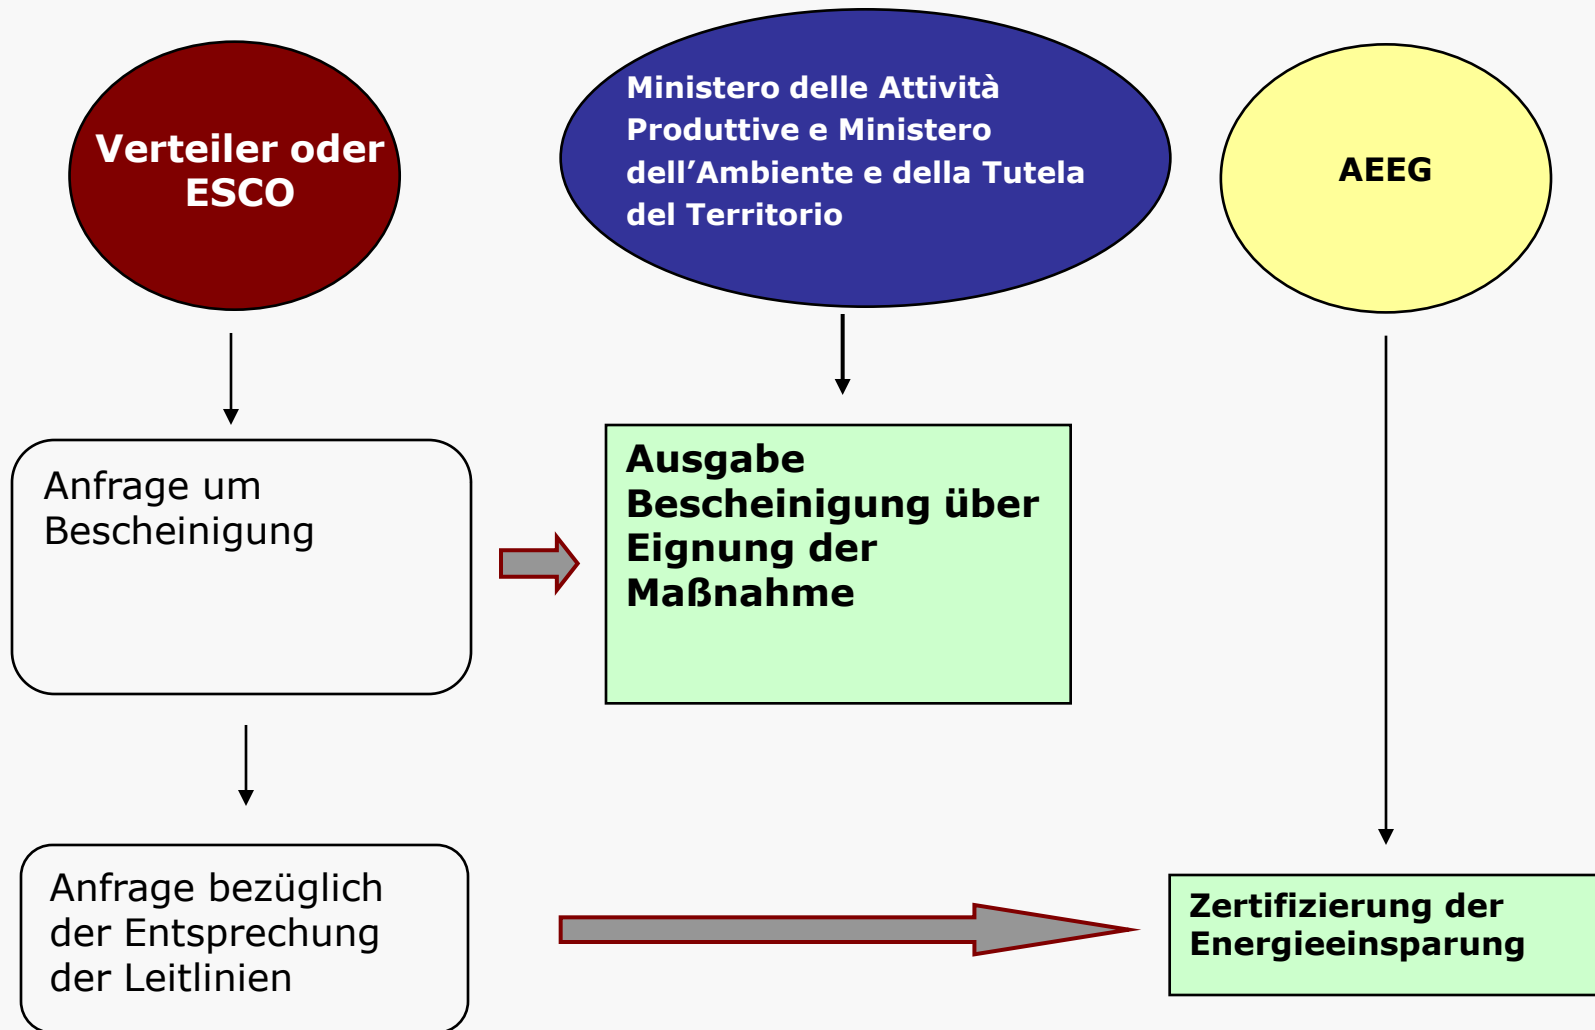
Verteiler oder ESCO

Ministero delle Attività Produttive e Ministero dell’Ambiente e della Tutela del Territorio

AEEG

Anfrage um Bescheinigung

Ausgabe Bescheinigung über Eignung der Maßnahme

Anfrage bezüglich der Entsprechung der Leitlinien

Zertifizierung der Energieeinsparung